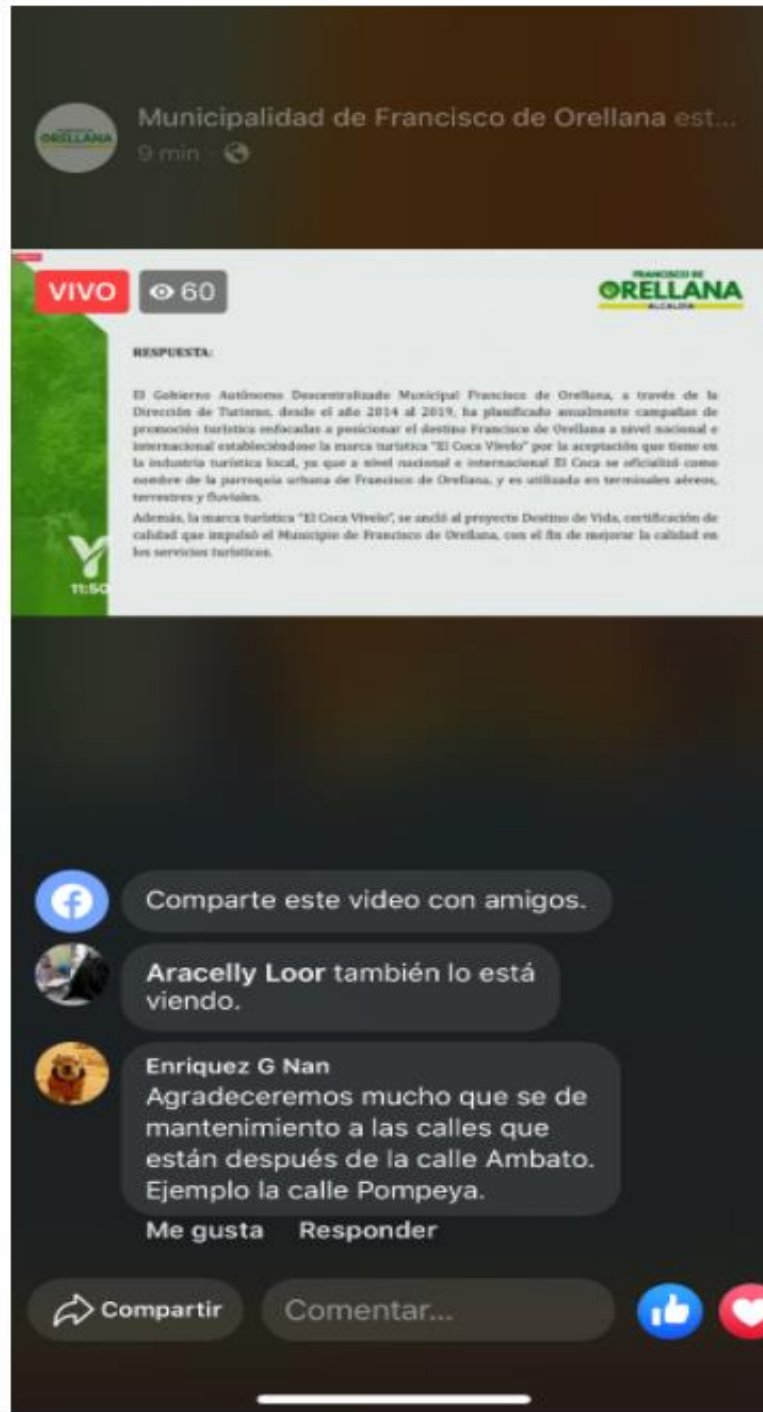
ORELLANA

Municipalidad de Francisco de Orellana est...
9 min ·

VIVO 60

FRANCISCO DE
ORELLANA
ALCALDÍA

RESPUESTA:

El Gobierno Autónomo Descentralizado Municipal Francisco de Orellana, a través de la Dirección de Turismo, desde el año 2014 al 2019, ha planificado anualmente campañas de promoción turística enfocadas a posicionar el destino Francisco de Orellana a nivel nacional e internacional estableciéndose la marca turística "El Coca Vívelo" por la aceptación que tiene en la industria turística local, ya que a nivel nacional e internacional El Coca se oficializó como nombre de la parroquia urbana de Francisco de Orellana, y es utilizada en terminales aéreos, terrestres y fluviales.

Además, la marca turística "El Coca Vívelo", se anció al proyecto Destino de Vida, certificación de calidad que impulsó el Municipio de Francisco de Orellana, con el fin de mejorar la calidad en los servicios turísticos.

11:50

Comparte este video con amigos.

Aracelly Loor también lo está viendo.

Enriquez G Nan
Agradeceremos mucho que se de mantenimiento a las calles que están después de la calle Ambato. Ejemplo la calle Pompeya.

Me gusta Responder

Compartir

Comentar...